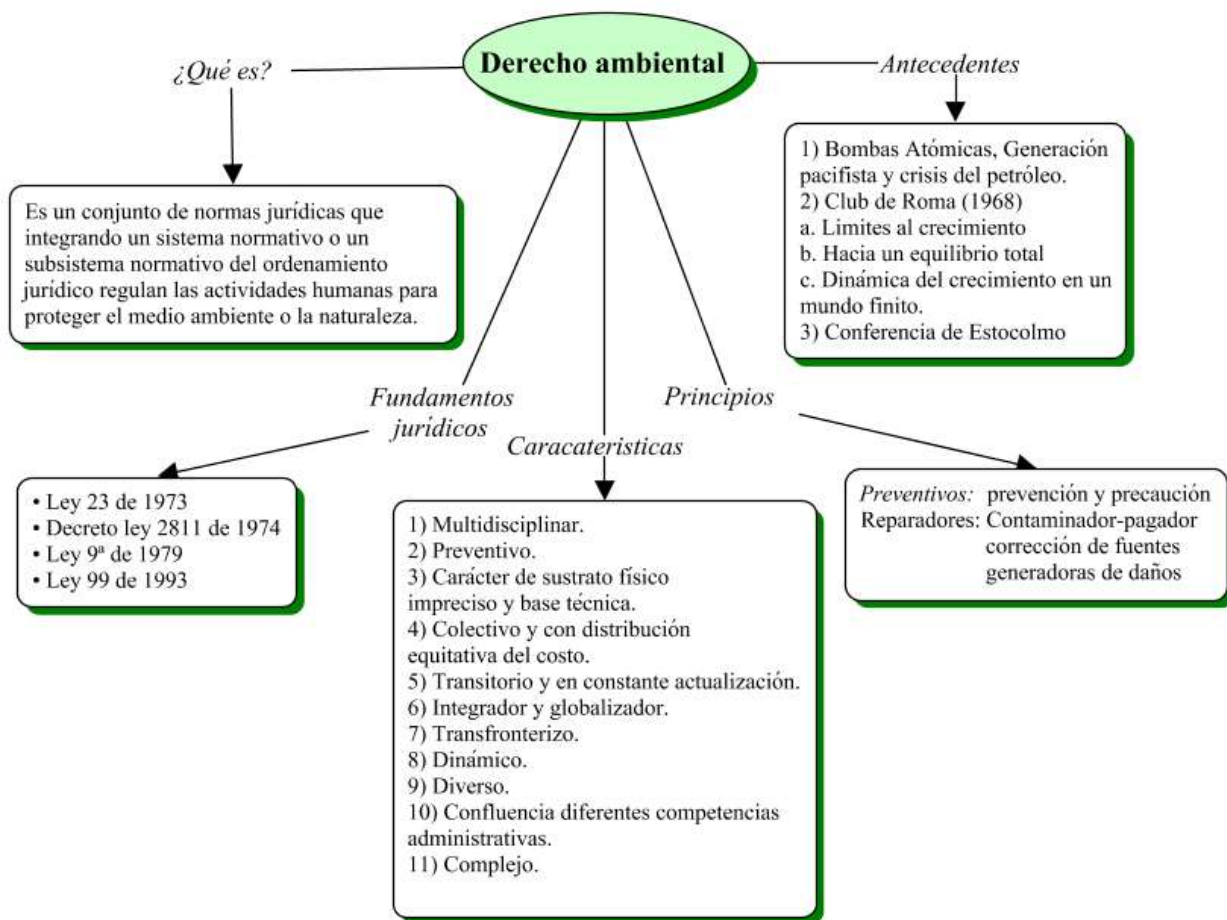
Derecho ambiental

¿Qué es?

Es un conjunto de normas jurídicas que integrando un sistema normativo o un subsistema normativo del ordenamiento jurídico regulan las actividades humanas para proteger el medio ambiente o la naturaleza.

Antecedentes

1) Bombas Atómicas, Generación pacifista y crisis del petróleo.
2) Club de Roma (1968)
a. Limites al crecimiento
b. Hacia un equilibrio total
c. Dinámica del crecimiento en un mundo finito.
3) Conferencia de Estocolmo

Fundamentos jurídicos

• Ley 23 de 1973
• Decreto ley 2811 de 1974
• Ley 9ª de 1979
• Ley 99 de 1993

Caracateristicas

1) Multidisciplinar.
2) Preventivo.
3) Carácter de sustrato físico impreciso y base técnica.
4) Colectivo y con distribución equitativa del costo.
5) Transitorio y en constante actualización.
6) Integrador y globalizador.
7) Transfronterizo.
8) Dinámico.
9) Diverso.
10) Confluencia diferentes competencias administrativas.
11) Complejo.

Principios

Preventivos: prevención y precaución
Reparadores: Contaminador-pagador corrección de fuentes generadoras de daños